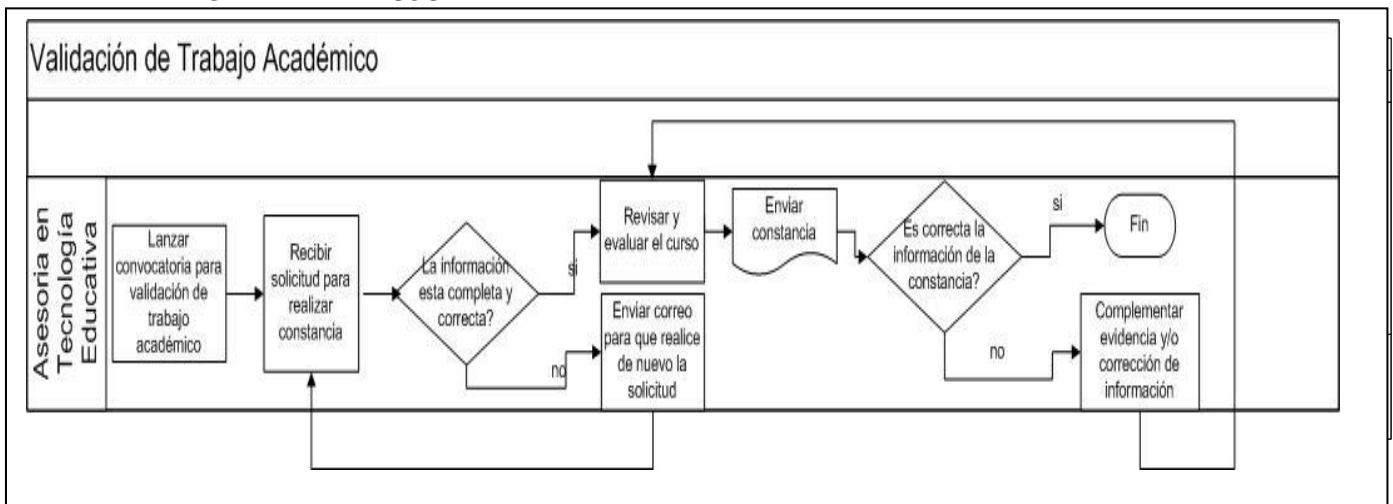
Validación de Trabajo Académico

Asesoria en Tecnología Educativa

Lanzar convocatoria para validación de trabajo académico

Recibir solicitud para realizar constancia

La información esta completa y correcta?

si

no

Revisar y evaluar el curso

Enviar correo para que realice de nuevo la solicitud

Enviar constancia

Es correcta la información de la constancia?

si

Fin

no

Complementar evidencia y/o corrección de información